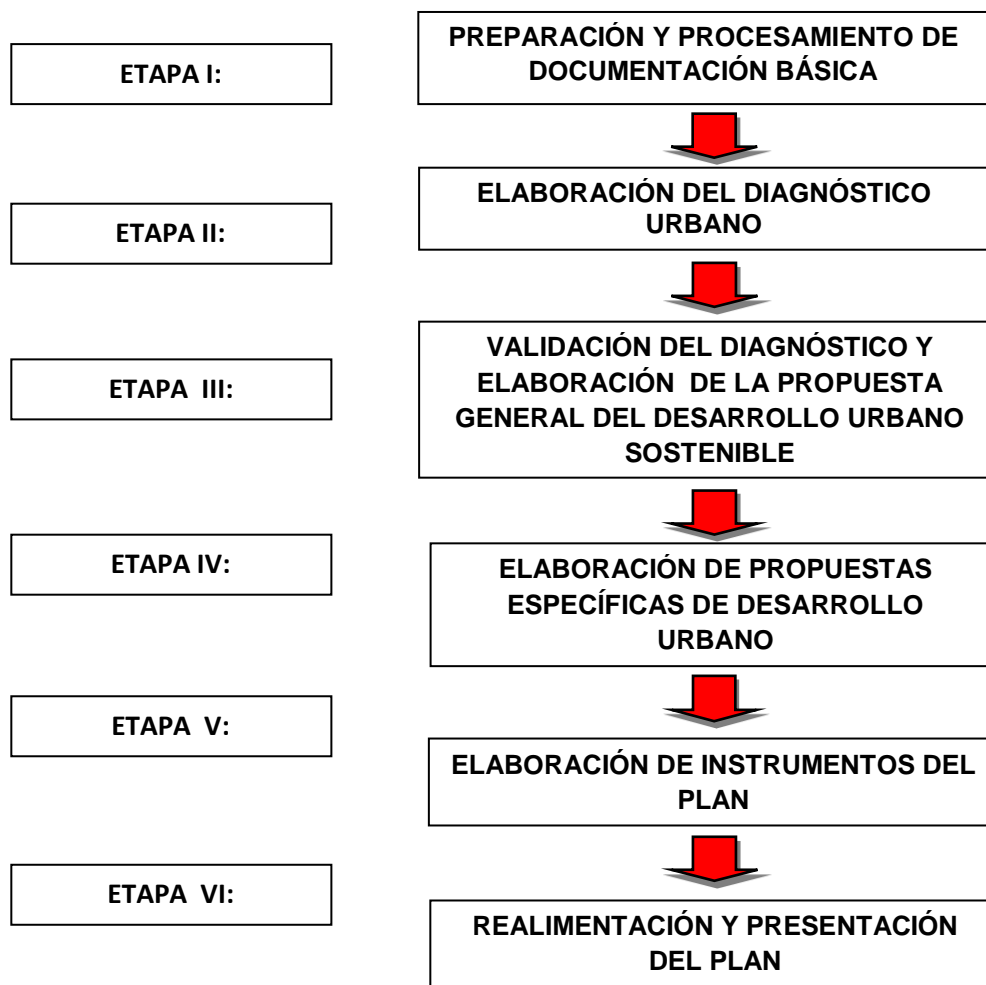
ETAPA I:

PREPARACIÓN Y PROCESAMIENTO DE DOCUMENTACIÓN BÁSICA

ETAPA II:

ELABORACIÓN DEL DIAGNÓSTICO URBANO

ETAPA III:

VALIDACIÓN DEL DIAGNÓSTICO Y ELABORACIÓN DE LA PROPUESTA GENERAL DEL DESARROLLO URBANO SOSTENIBLE

ETAPA IV:

ELABORACIÓN DE PROPUESTAS ESPECÍFICAS DE DESARROLLO URBANO

ETAPA V:

ELABORACIÓN DE INSTRUMENTOS DEL PLAN

ETAPA VI:

REALIMENTACIÓN Y PRESENTACIÓN DEL PLAN